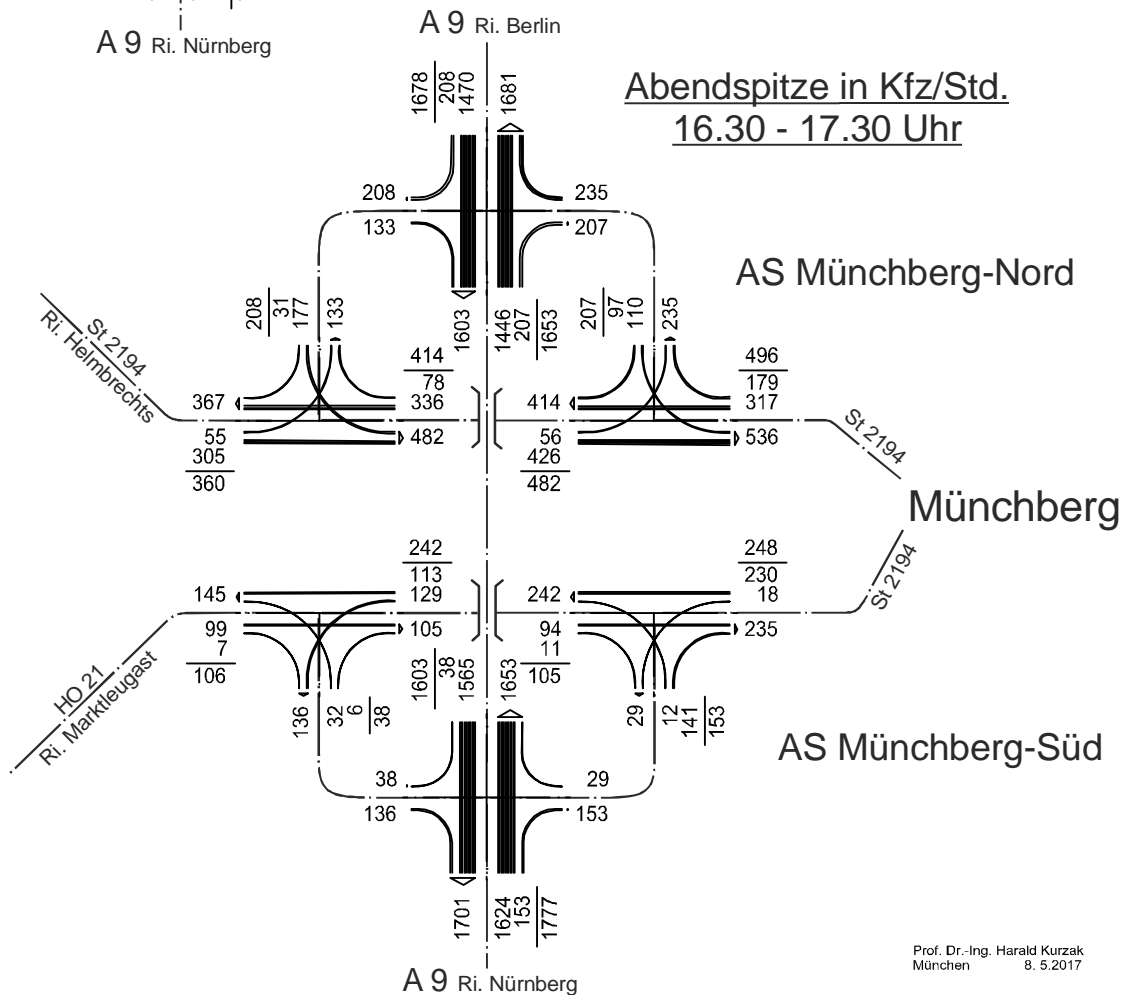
A 9 Ri. Nürnberg

A 9 Ri. Berlin

Abendspitze in Kfz/Std.
16.30 - 17.30 Uhr

1678
208
1470

1681

208
133

235
207

AS Münchberg-Nord

Ri. Helmbrechts
St 2194

208
31
177

133

1603

1446
207
1653

207
97
110

235

414
78

496
179

367
336

414
317

55
482

56
536

305
360

426
482

St 2194

Münchberg

242
113

248
230

145
129

242
18

St 2194

99
105

94
235

7
106

11
105

HO 21
Ri. Marktleugast

1603
38
1565

1653

136

32
6
38

29

12
141
153

AS Münchberg-Süd

38
29

136
153

1701

1624
153
1777

Prof. Dr.-Ing. Harald Kurzak
München 8. 5.2017

A 9 Ri. Nürnberg